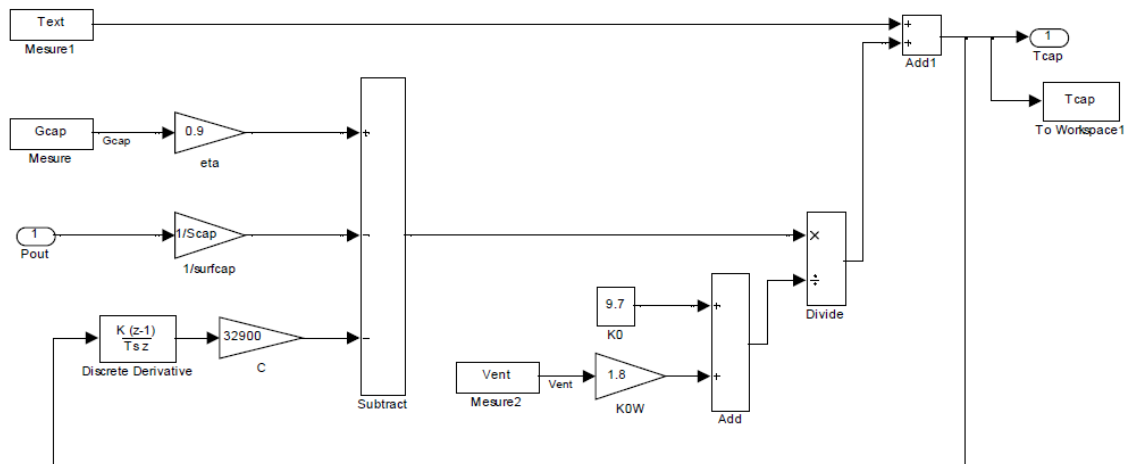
Text
Mesure1

Gcap
Mesure
Gcap
0.9
eta

1
Pout
1/Scap
1/surfcap

$\frac{K(z-1)}{Ts\,z}$
Discrete Derivative
32900
C

+
-
-
Subtract

+
+
Add1

1
Tcap

Tcap
To Workspace1

×
÷
Divide

9.7
K0

Vent
Mesure2
Vent
1.8
K0W

+
+
Add